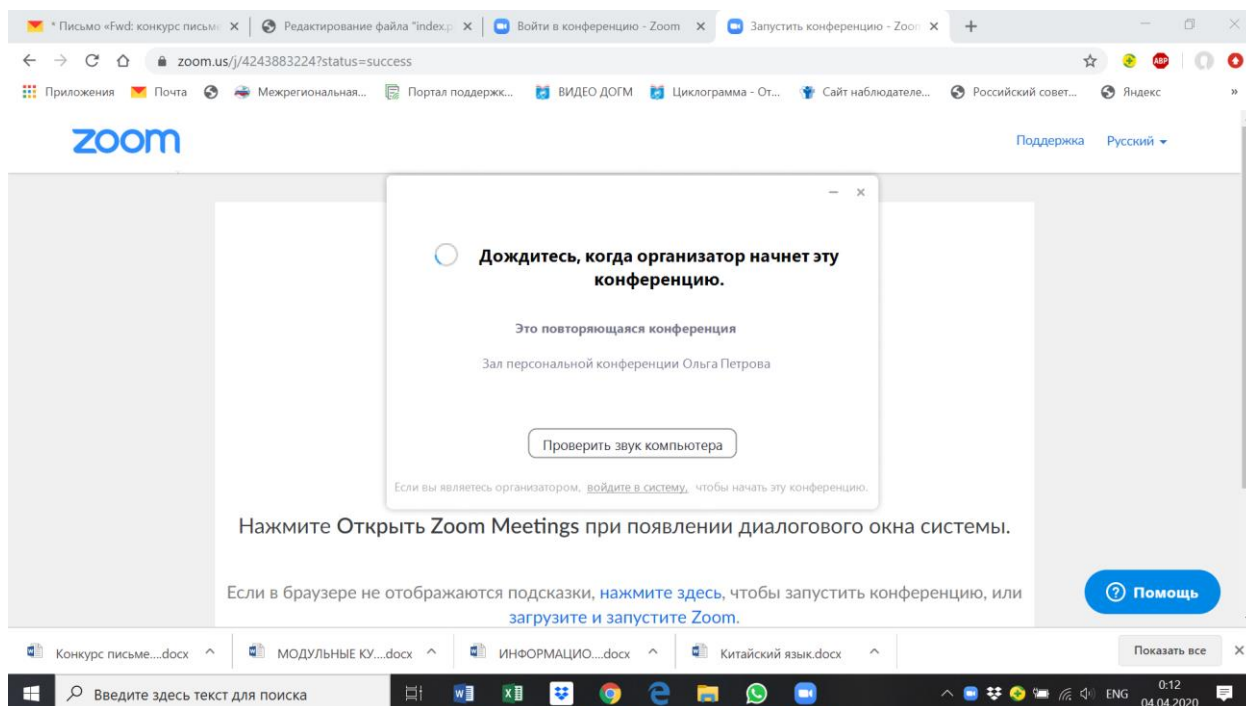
* Письмо «Fwd: конкурс письм ×
Редактирование файла "index.p ×
Войти в конференцию - Zoom ×
Запустить конференцию - Zoom ×
+

zoom.us/j/4243883224?status=success

Приложения Почта Межрегиональная... Портал поддержк... ВИДЕО ДОГМ Циклограмма - От... Сайт наблюдателе... Российский совет... Яндекс »

zoom

Поддержка Русский

Дождитесь, когда организатор начнет эту конференцию.

Это повторяющаяся конференция

Зал персональной конференции Ольга Петрова

Проверить звук компьютера

Если вы являетесь организатором, войдите в систему, чтобы начать эту конференцию.

Нажмите Открыть Zoom Meetings при появлении диалогового окна системы.

Если в браузере не отображаются подсказки, нажмите здесь, чтобы запустить конференцию, или загрузите и запустите Zoom.

Помощь

Конкурс письме....docx
МОДУЛЬНЫЕ КУ....docx
ИНФОРМАЦИО....docx
Китайский язык.docx
Показать все

Введите здесь текст для поиска

ENG 0:12 04.04.2020